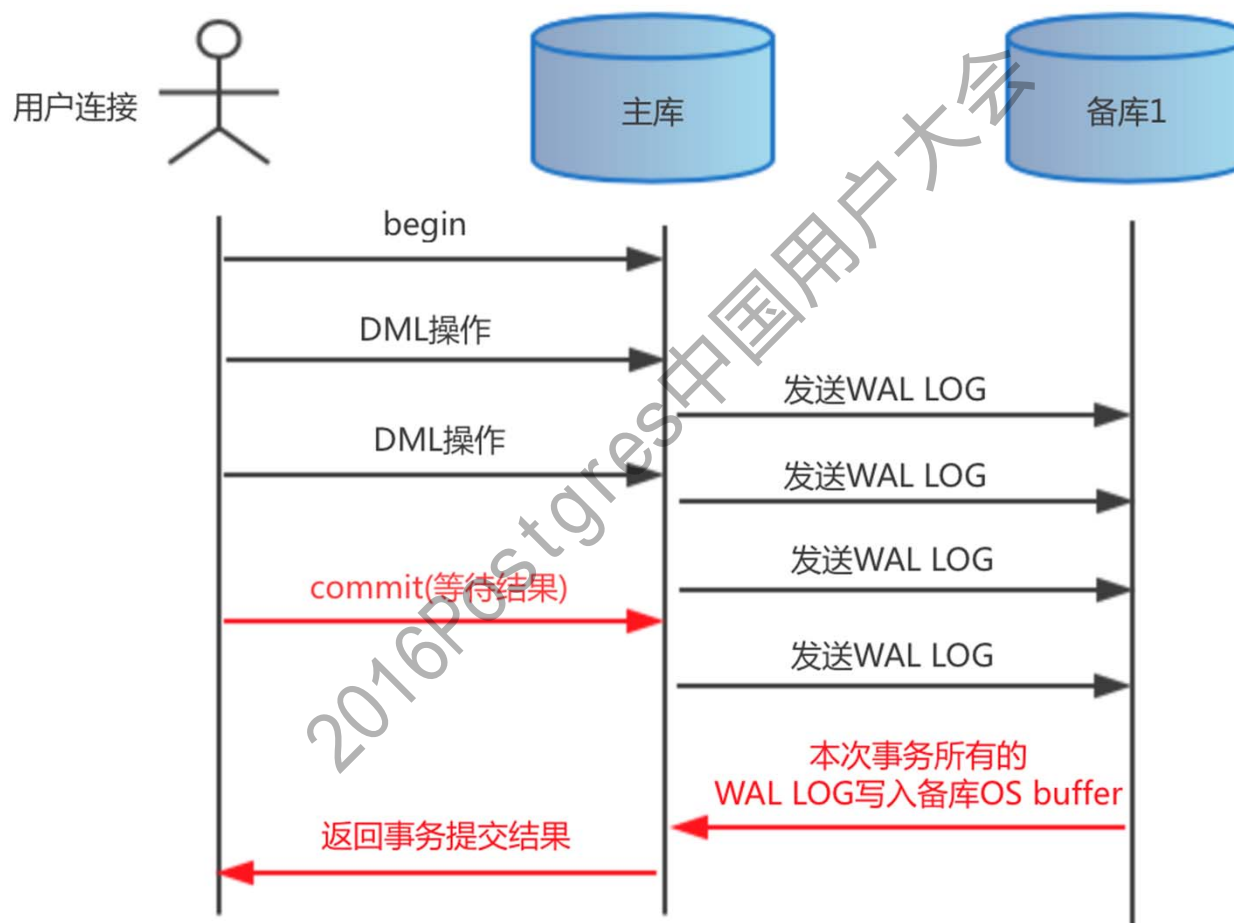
用户连接

主库

备库1

begin

DML操作

发送WAL LOG

DML操作

发送WAL LOG

发送WAL LOG

commit(等待结果)

发送WAL LOG

本次事务所有的 WAL LOG写入备库OS buffer

返回事务提交结果

2016Postgres中国用户大会